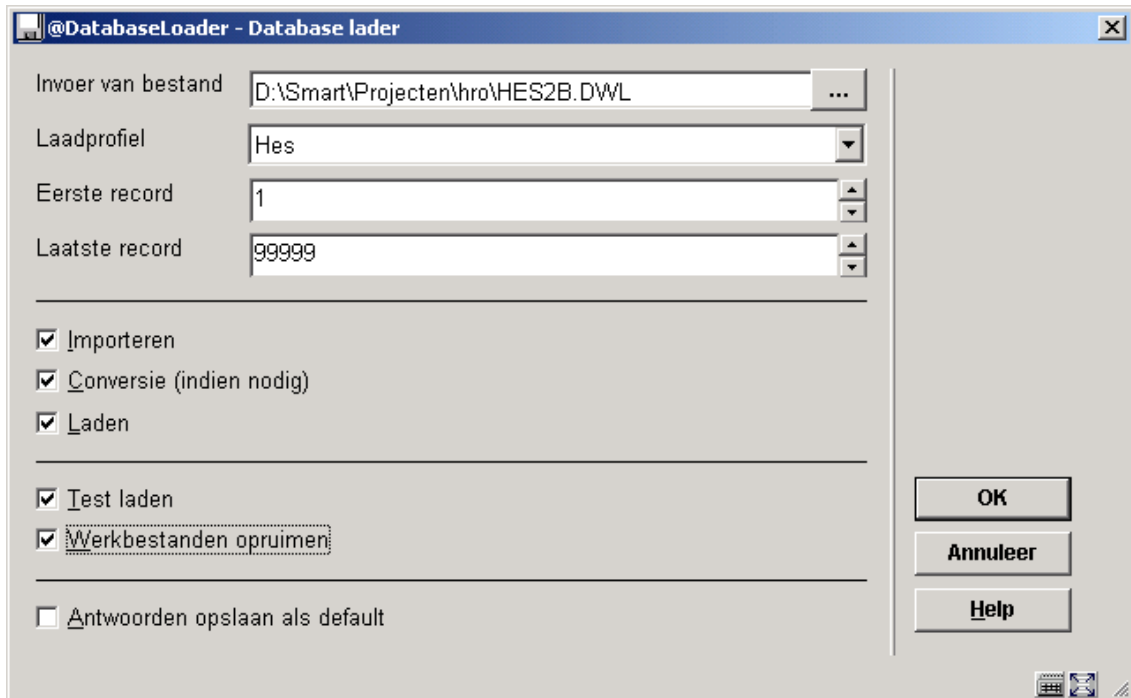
@DatabaseLoader - Database lader

Invoer van bestand D:\Smart\Projecten\hro\HES2B.DWL ...

Laadprofiel Hes

Eerste record 1

Laatste record 99999

☑ Importeren
☑ Conversie (indien nodig)
☑ Laden

☑ Test laden
☑ Werkbestanden opruimen

☐ Antwoorden opslaan als default

OK
Annuleer
Help